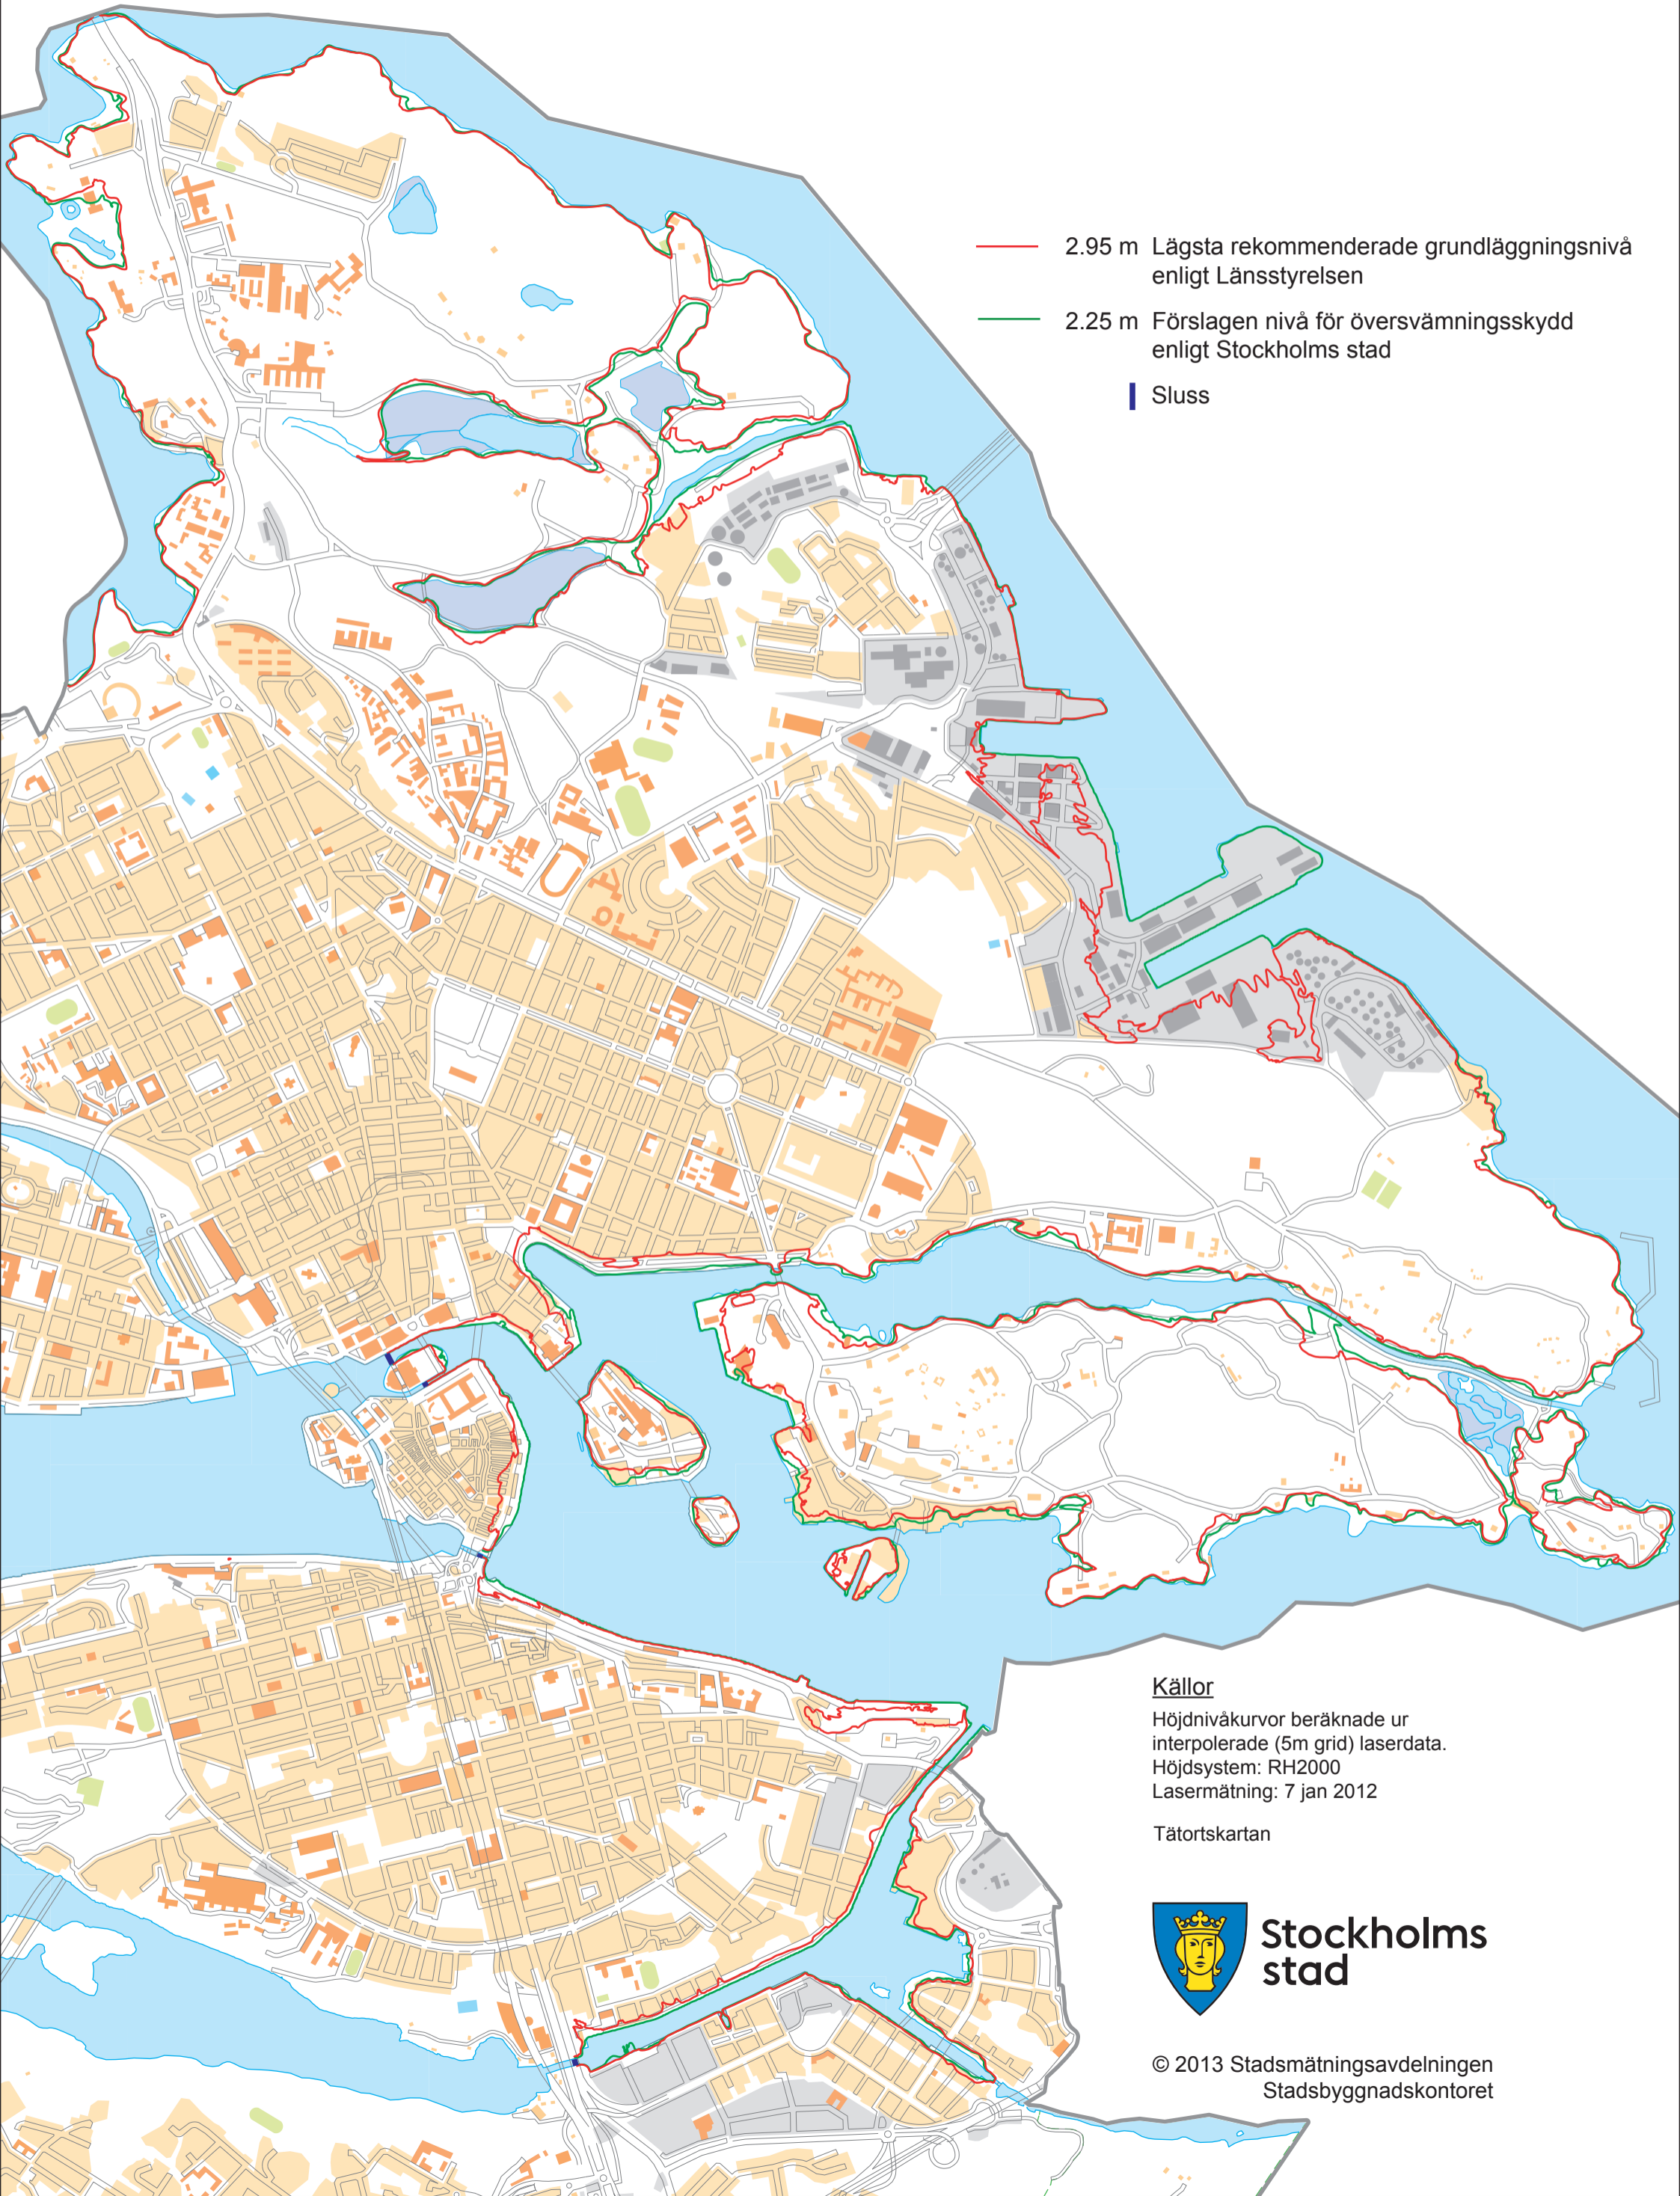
2.95 m Lägsta rekommenderade grundläggningsnivå enligt Länsstyrelsen

2.25 m Förslagen nivå för översvämningsskydd enligt Stockholms stad

Sluss

Källor

Höjdnivåkurvor beräknade ur interpolerade (5m grid) laserdata.
Höjdsystem: RH2000
Lasermätning: 7 jan 2012

Tätortskartan

Stockholms stad

© 2013 Stadsmätningsavdelningen
Stadsbyggnadskontoret